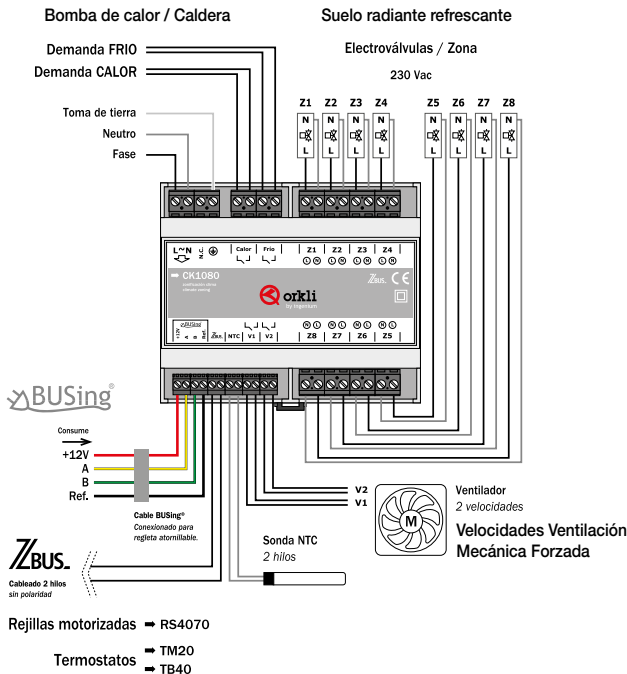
Bomba de calor / Caldera

Suelo radiante refrescante

Demanda FRIO

Demanda CALOR

Electroválvulas / Zona

230 Vac

Z1 Z2 Z3 Z4 Z5 Z6 Z7 Z8

N L N L N L N L N L N L N L N L

Toma de tierra

Neutro

Fase

L~N N.C. Calor Frio Z1 Z2 Z3 Z4

CK1080

orkli

Z8 Z7 Z6 Z5

+12V A B Ref. BUSing ZBUS NTC V1 V2

BUSing®

Consume

+12V

A

B

Ref.

Cable BUSing®
Conexionado para regleta atornillable.

V2

V1

Ventilador
2 velocidades

Velocidades Ventilación Mecánica Forzada

ZBUS.

Cableado 2 hilos
sin polaridad

Sonda NTC
2 hilos

Rejillas motorizadas ➡ RS4070

Termostatos ➡ TM20
➡ TB40